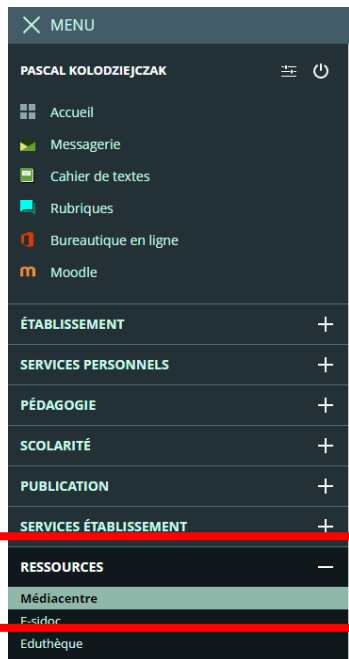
MENU

PASCAL KOLODZIEJCZAK

Accueil

Messagerie

Cahier de textes

Rubriques

Bureautique en ligne

Moodle

ÉTABLISSEMENT

SERVICES PERSONNELS

PÉDAGOGIE

SCOLARITÉ

PUBLICATION

SERVICES ÉTABLISSEMENT

RESSOURCES

Médiacentre

E-sidoc

Eduthèque